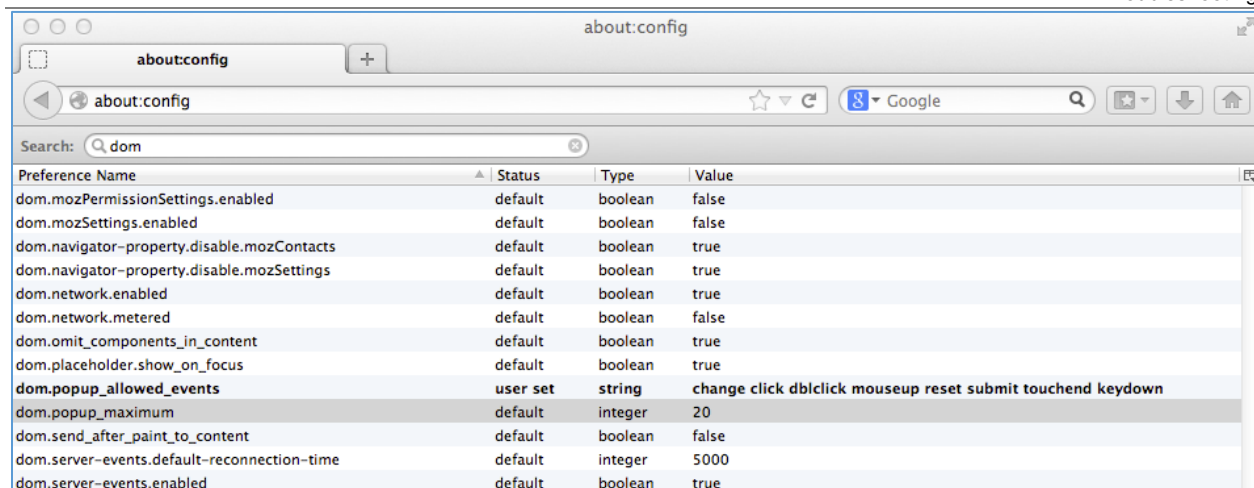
about:config

about:config

+

about:config

Google

Search: dom

| Preference Name | Status | Type | Value |
|---|---|---|---|
| dom.mozPermissionSettings.enabled | default | boolean | false |
| dom.mozSettings.enabled | default | boolean | false |
| dom.navigator-property.disable.mozContacts | default | boolean | true |
| dom.navigator-property.disable.mozSettings | default | boolean | true |
| dom.network.enabled | default | boolean | true |
| dom.network.metered | default | boolean | false |
| dom.omit_components_in_content | default | boolean | true |
| dom.placeholder.show_on_focus | default | boolean | true |
| dom.popup_allowed_events | user set | string | change click dblclick mouseup reset submit touchend keydown |
| dom.popup_maximum | default | integer | 20 |
| dom.send_after_paint_to_content | default | boolean | false |
| dom.server-events.default-reconnection-time | default | integer | 5000 |
| dom.server-events.enabled | default | boolean | true |